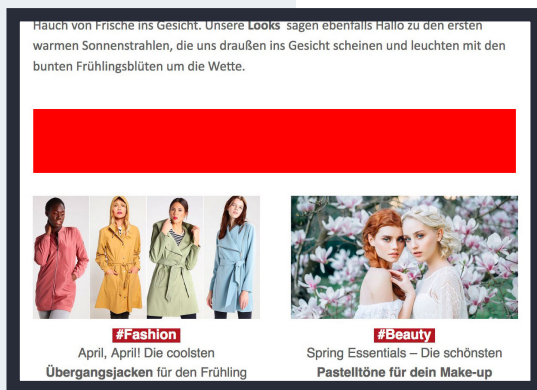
Hauch von Frische ins Gesicht. Unsere **Looks** sagen ebenfalls Hallo zu den ersten warmen Sonnenstrahlen, die uns draußen ins Gesicht scheinen und leuchten mit den bunten Frühlingsblüten um die Wette.

#Fashion
April, April! Die coolsten **Übergangsjacken** für den Frühling

#Beauty
Spring Essentials – Die schönsten **Pastelltöne für dein Make-up**